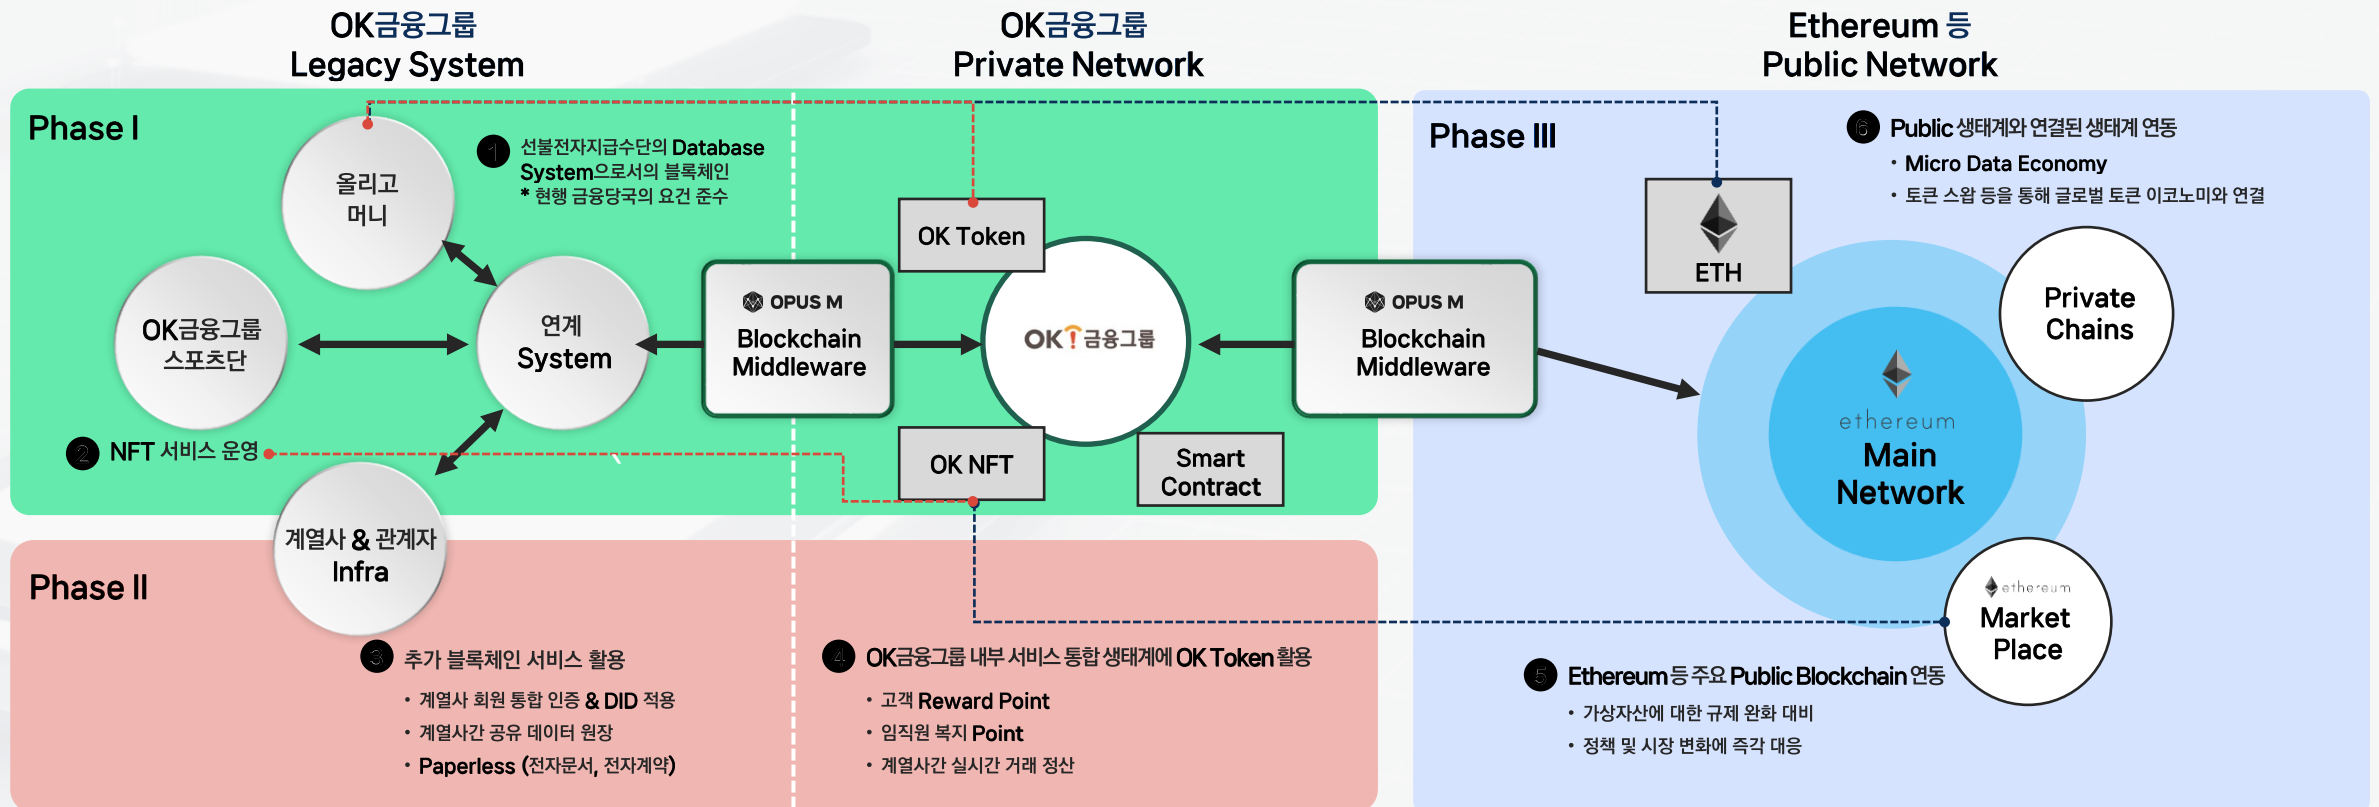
OK금융그룹
Legacy System

OK금융그룹
Private Network

Ethereum 등
Public Network

Phase I

올리고
머니

1 선불전자지급수단의 Database System으로서의 블록체인
* 현행 금융당국의 요건 준수

OK Token

OK금융그룹
스포츠단

연계
System

OPUS M
Blockchain
Middleware

OK금융그룹

OPUS M
Blockchain
Middleware

2 NFT 서비스 운영

OK NFT

Smart
Contract

계열사 & 관계자
Infra

Phase II

3 추가 블록체인 서비스 활용
• 계열사 회원 통합 인증 & DID 적용
• 계열사간 공유 데이터 원장
• Paperless (전자문서, 전자계약)

4 OK금융그룹 내부 서비스 통합 생태계에 OK Token 활용
• 고객 Reward Point
• 임직원 복지 Point
• 계열사간 실시간 거래 정산

Phase III

6 Public 생태계와 연결된 생태계 연동
• Micro Data Economy
• 토큰 스왑 등을 통해 글로벌 토큰 이코노미와 연결

ETH

Private
Chains

ethereum
Main
Network

ethereum
Market
Place

5 Ethereum 등 주요 Public Blockchain 연동
• 가상자산에 대한 규제 완화 대비
• 정책 및 시장 변화에 즉각 대응